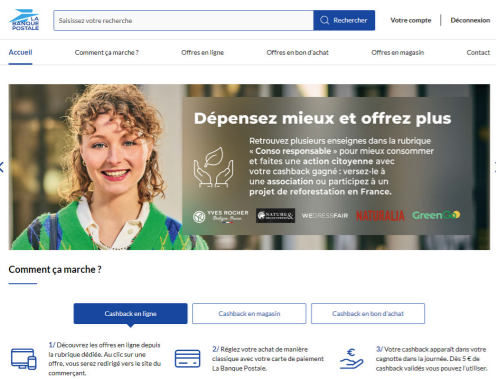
LA BANQUE POSTALE

Saisissez votre recherche

Rechercher

Votre compte | Déconnexion

Accueil

Comment ça marche ?

Offres en ligne

Offres en bon d'achat

Offres en magasin

Contact

Dépensez mieux et offrez plus

Retrouvez plusieurs enseignes dans la rubrique « Conso responsable » pour mieux consommer et faites une action citoyenne avec votre cashback gagné : versez-le à une association ou participez à un projet de reforestation en France.

YVES ROCHER

NATURE & DÉCOUVERTES

WEDRESSFAIR

NATURALIA

GreenGo

Comment ça marche ?

Cashback en ligne

Cashback en magasin

Cashback en bon d'achat

1/ Découvrez les offres en ligne depuis la rubrique dédiée. Au clic sur une offre, vous serez redirigé vers le site du commerçant.

2/ Réglez votre achat de manière classique avec votre carte de paiement La Banque Postale.

3/ Votre cashback apparaît dans votre cagnotte dans la journée. Dès 5 € de cashback validés vous pouvez l'utiliser.